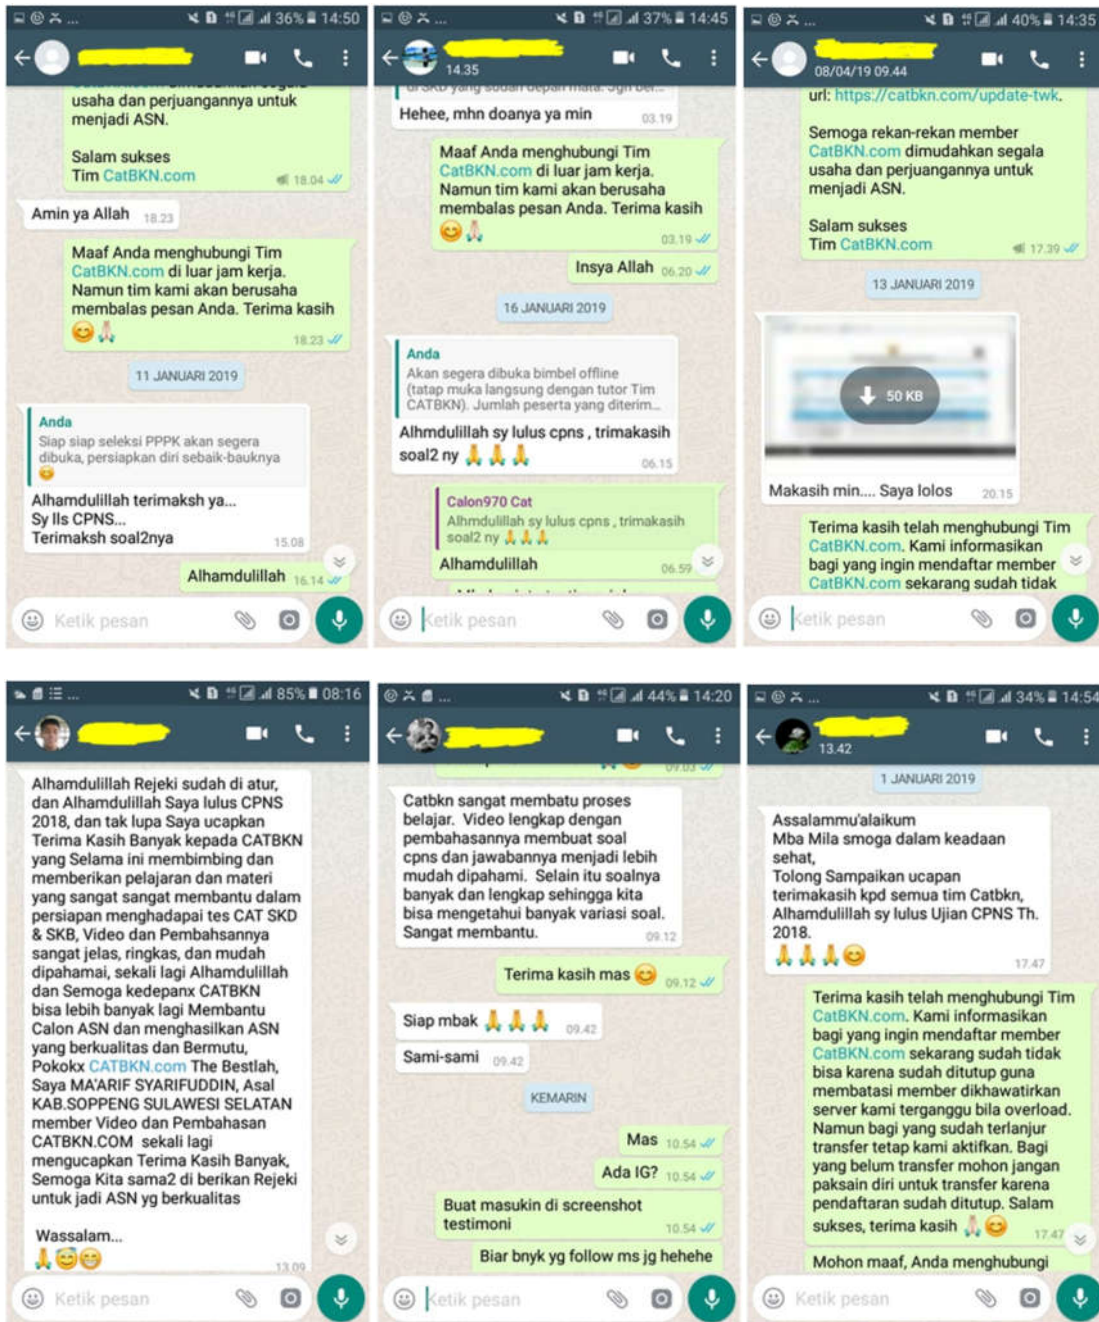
36% 14:50

usaha dan perjuangannya untuk menjadi ASN.

Salam sukses
Tim CatBKN.com 18.04

Amin ya Allah 18.23

Maaf Anda menghubungi Tim CatBKN.com di luar jam kerja. Namun tim kami akan berusaha membalas pesan Anda. Terima kasih 😊🙏 18.23

11 JANUARI 2019

Anda
Siap siap seleksi PPPK akan segera dibuka, persiapkan diri sebaik-bauknya 😊
Alhamdulillah terimaksh ya...
Sy lls CPNS...
Terimaksh soal2nya 15.08

Alhamdulillah 16.14

Ketik pesan

37% 14:45
14.35

Hehee, mhn doanya ya min 03.19

Maaf Anda menghubungi Tim CatBKN.com di luar jam kerja. Namun tim kami akan berusaha membalas pesan Anda. Terima kasih 😊🙏 03.19

Insya Allah 06.20

16 JANUARI 2019

Anda
Akan segera dibuka bimbel offline (tatap muka langsung dengan tutor Tim CATBKN). Jumlah peserta yang diterim...
Alhmdulillah sy lulus cpns , trimakasih soal2 ny 🙏🙏🙏 06.15

Calon970 Cat
Alhmdulillah sy lulus cpns , trimakasih soal2 ny 🙏🙏🙏
Alhamdulillah 06.59

Ketik pesan

40% 14:35
08/04/19 09.44

url: https://catbkn.com/update-twk.

Semoga rekan-rekan member CatBKN.com dimudahkan segala usaha dan perjuangannya untuk menjadi ASN.

Salam sukses
Tim CatBKN.com 17.39

13 JANUARI 2019

50 KB
Makasih min.... Saya lolos 20.15

Terima kasih telah menghubungi Tim CatBKN.com. Kami informasikan bagi yang ingin mendaftar member CatBKN.com sekarang sudah tidak

Ketik pesan

85% 08:16

Alhamdulillah Rejeki sudah di atur, dan Alhamdulillah Saya lulus CPNS 2018, dan tak lupa Saya ucapkan Terima Kasih Banyak kepada CATBKN yang Selama ini membimbing dan memberikan pelajaran dan materi yang sangat sangat membantu dalam persiapan menghadapai tes CAT SKD & SKB, Video dan Pembahsannya sangat jelas, ringkas, dan mudah dipahamai, sekali lagi Alhamdulillah dan Semoga kedepanx CATBKN bisa lebih banyak lagi Membantu Calon ASN dan menghasilkan ASN yang berkualitas dan Bermutu, Pokokx CATBKN.com The Bestlah, Saya MA'ARIF SYARIFUDDIN, Asal KAB.SOPPENG SULAWESI SELATAN member Video dan Pembahasan CATBKN.COM sekali lagi mengucapkan Terima Kasih Banyak, Semoga Kita sama2 di berikan Rejeki untuk jadi ASN yg berkualitas

Wassalam...
🙏😊😊 13.09

Ketik pesan

44% 14:20

Catbkn sangat membatu proses belajar. Video lengkap dengan pembahasannya membuat soal cpns dan jawabannya menjadi lebih mudah dipahami. Selain itu soalnya banyak dan lengkap sehingga kita bisa mengetahui banyak variasi soal. Sangat membantu. 09.12

Terima kasih mas 😊 09.12

Siap mbak 🙏🙏🙏 09.42

Sami-sami 09.42

KEMARIN

Mas 10.54

Ada IG? 10.54

Buat masukin di screenshot testimoni 10.54

Biar bnyk yg follow ms jg hehehe

Ketik pesan

34% 14:54
13.42

1 JANUARI 2019

Assalammu'alaikum
Mba Mila smoga dalam keadaan sehat,
Tolong Sampaikan ucapan terimakasih kpd semua tim Catbkn, Alhamdulillah sy lulus Ujian CPNS Th. 2018.
🙏🙏🙏😊 17.47

Terima kasih telah menghubungi Tim CatBKN.com. Kami informasikan bagi yang ingin mendaftar member CatBKN.com sekarang sudah tidak bisa karena sudah ditutup guna membatasi member dikhawatirkan server kami terganggu bila overload. Namun bagi yang sudah terlanjur transfer tetap kami aktifkan. Bagi yang belum transfer mohon jangan paksain diri untuk transfer karena pendaftaran sudah ditutup. Salam sukses, terima kasih 🙏😊 17.47

Mohon maaf, Anda menghubungi

Ketik pesan